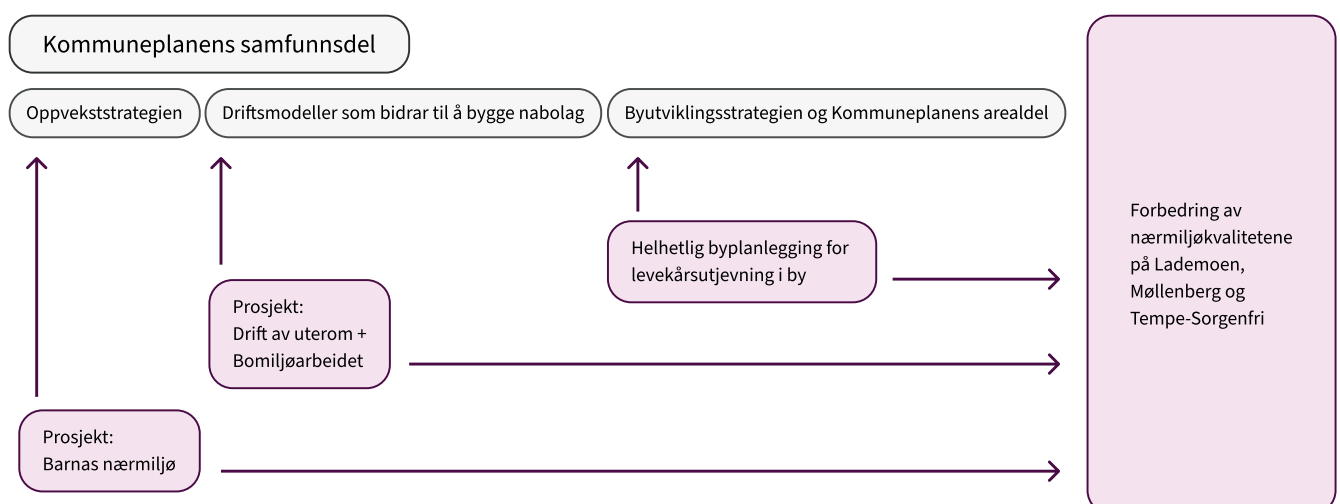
Kommuneplanens samfunnsdel

Oppvekststrategien

Driftsmodeller som bidrar til å bygge nabolag

Byutviklingsstrategien og Kommuneplanens arealdel

Helhetlig byplanlegging for levekårsutjevning i by

Prosjekt:
Drift av uterom + Bomiljøarbeidet

Prosjekt:
Barnas nærmiljø

Forbedring av nærmiljøkvalitetene på Lademoen, Møllenberg og Tempe-Sorgenfri